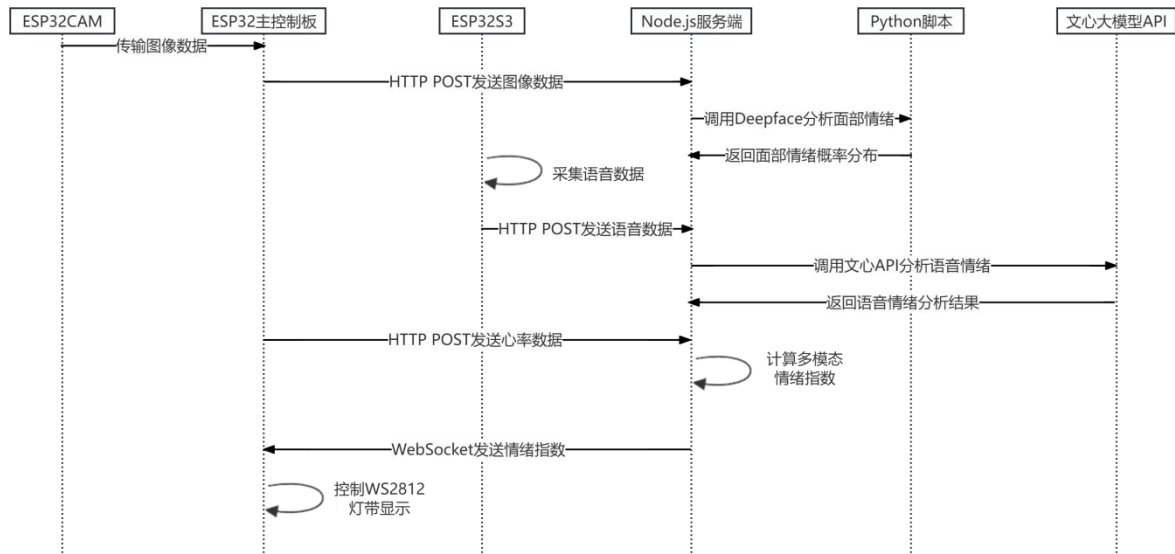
ESP32CAM

ESP32主控制板

ESP32S3

Node.js服务端

Python脚本

文心大模型API

传输图像数据

HTTP POST发送图像数据

调用Deepface分析面部情绪

返回面部情绪概率分布

采集语音数据

HTTP POST发送语音数据

调用文心API分析语音情绪

返回语音情绪分析结果

HTTP POST发送心率数据

计算多模态情绪指数

WebSocket发送情绪指数

控制WS2812灯带显示